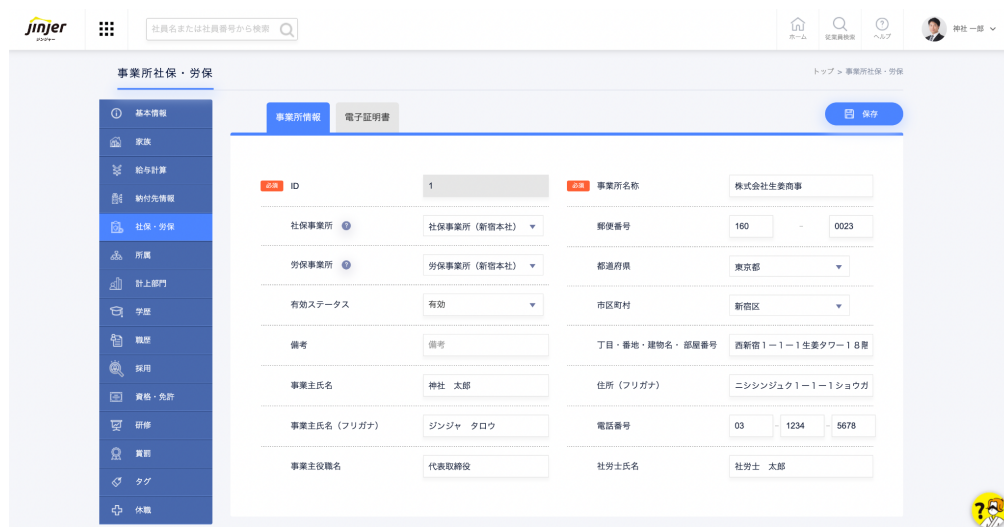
jinjer ジンジャー

社員名または社員番号から検索

ホーム 従業員検索 ヘルプ 神社 一郎

事業所社保・労保

トップ > 事業所社保・労保

基本情報
家族
給与計算
納付先情報
社保・労保
所属
計上部門
学歴
職歴
採用
資格・免許
研修
賞罰
タグ
休職

事業所情報 電子証明書

保存

| | | | |
|---|---|---|---|
| 必須 ID | 1 | 必須 事業所名称 | 株式会社生姜商事 |
| 社保事業所 | 社保事業所（新宿本社） | 郵便番号 | 160 - 0023 |
| 労保事業所 | 労保事業所（新宿本社） | 都道府県 | 東京都 |
| 有効ステータス | 有効 | 市区町村 | 新宿区 |
| 備考 | 備考 | 丁目・番地・建物名・部屋番号 | 西新宿１－１－１生姜タワー１８階 |
| 事業主氏名 | 神社　太郎 | 住所（フリガナ） | ニシシンジュク１－１－１ショウガ |
| 事業主氏名（フリガナ） | ジンジャ　タロウ | 電話番号 | 03 - 1234 - 5678 |
| 事業主役職名 | 代表取締役 | 社労士氏名 | 社労士　太郎 |